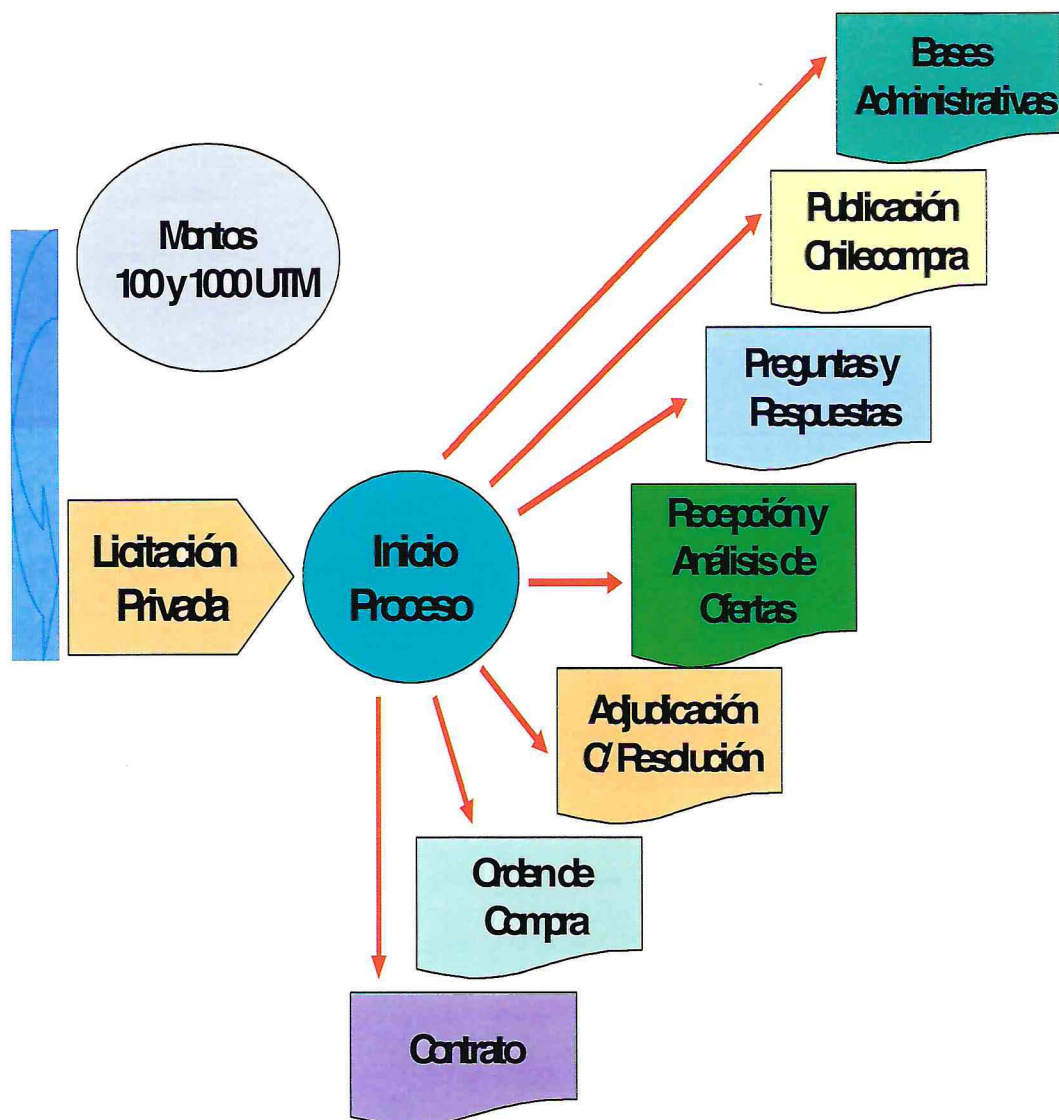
Montos
100 y 1000 UTM

Licitación Privada

Inicio Proceso

Bases Administrativas

Publicación Chilecompra

Preguntas y Respuestas

Recepción y Análisis de Ofertas

Adjudicación C/Resolución

Orden de Compra

Contrato